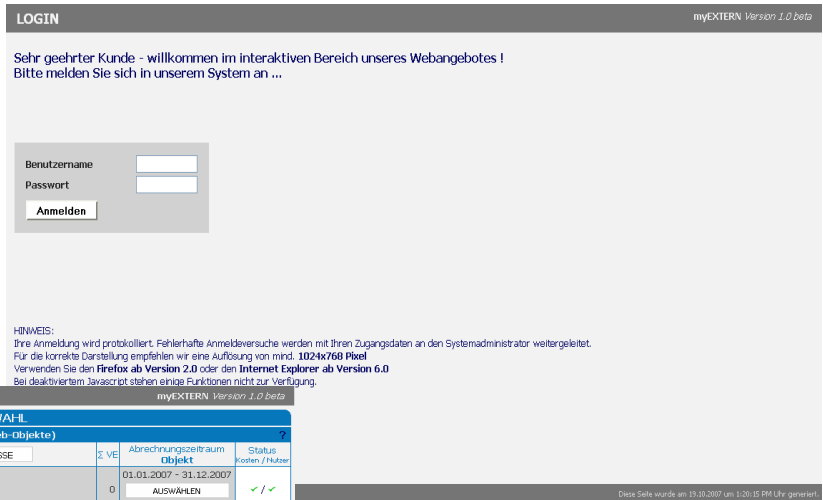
LOGIN

myEXTERN Version 1.0 beta

Sehr geehrter Kunde - willkommen im interaktiven Bereich unseres Webangebotes !
Bitte melden Sie sich in unserem System an ...

Benutzername
Passwort
Anmelden

HINWEIS:
Ihre Anmeldung wird protokolliert. Fehlerhafte Anmeldeversuche werden mit Ihren Zugangsdaten an den Systemadministrator weitergeleitet.
Für die korrekte Darstellung empfehlen wir eine Auflösung von mind. 1024x768 Pixel
Verwenden Sie den Firefox ab Version 2.0 oder den Internet Explorer ab Version 6.0
Bei deaktiviertem Javascript stehen einige Funktionen nicht zur Verfügung.

myEXTERN Version 1.0 beta

WAHL
b-Objekte)
?

| SSE | Σ VE | Abrechnungszeitraum Objekt | Status Kosten / Nutzer |
|---|---|---|---|
| | 0 | 01.01.2007 - 31.12.2007 AUSWÄHLEN | ✓ / ✓ |

Diese Seite wurde am 19.10.2007 um 1:20:15 PM Uhr generiert.